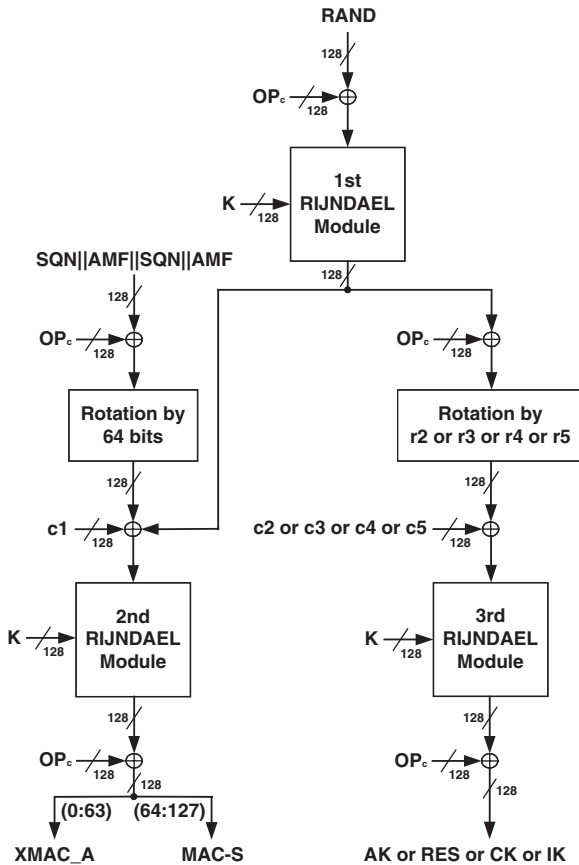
RAND

128

$OP_c$ 128

K 128

1st
RIJNDAEL
Module

128

SQN||AMF||SQN||AMF

128

$OP_c$ 128

$OP_c$ 128

Rotation by
64 bits

Rotation by
r2 or r3 or r4 or r5

128

128

c1 128

c2 or c3 or c4 or c5 128

K 128

2nd
RIJNDAEL
Module

K 128

3rd
RIJNDAEL
Module

128

128

$OP_c$ 128

128

$OP_c$ 128

128

(0:63)

(64:127)

XMAC_A

MAC-S

AK or RES or CK or IK